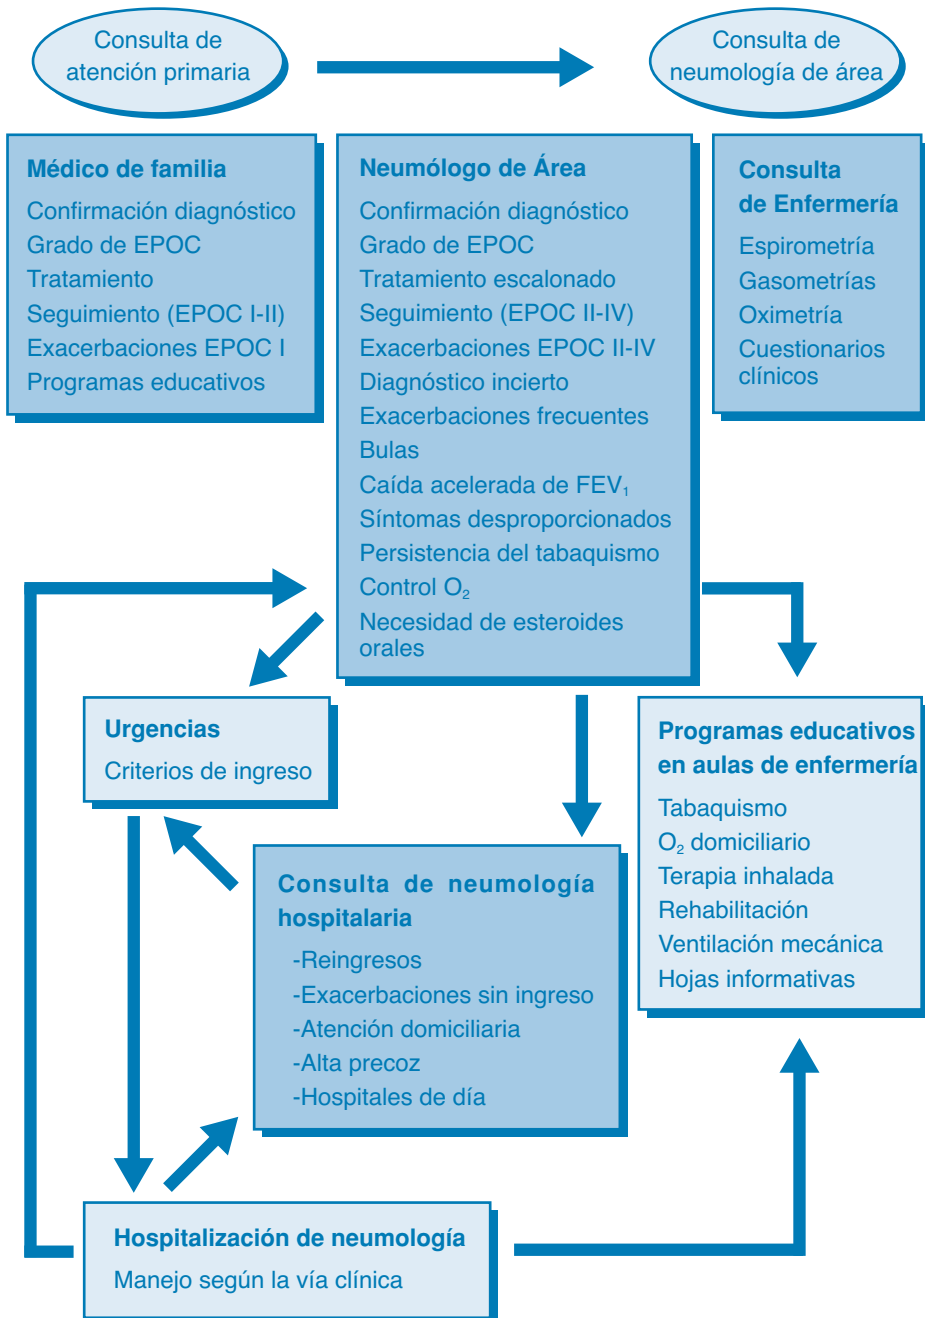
Consulta de atención primaria

Consulta de neumología de área

**Médico de familia**
Confirmación diagnóstico
Grado de EPOC
Tratamiento
Seguimiento (EPOC I-II)
Exacerbaciones EPOC I
Programas educativos

**Neumólogo de Área**
Confirmación diagnóstico
Grado de EPOC
Tratamiento escalonado
Seguimiento (EPOC II-IV)
Exacerbaciones EPOC II-IV
Diagnóstico incierto
Exacerbaciones frecuentes
Bulas
Caída acelerada de $FEV_1$
Síntomas desproporcionados
Persistencia del tabaquismo
Control $O_2$
Necesidad de esteroides orales

**Consulta de Enfermería**
Espirometría
Gasometrías
Oximetría
Cuestionarios clínicos

**Urgencias**
Criterios de ingreso

**Programas educativos en aulas de enfermería**
Tabaquismo
$O_2$ domiciliario
Terapia inhalada
Rehabilitación
Ventilación mecánica
Hojas informativas

**Consulta de neumología hospitalaria**
-Reingresos
-Exacerbaciones sin ingreso
-Atención domiciliaria
-Alta precoz
-Hospitales de día

**Hospitalización de neumología**
Manejo según la vía clínica